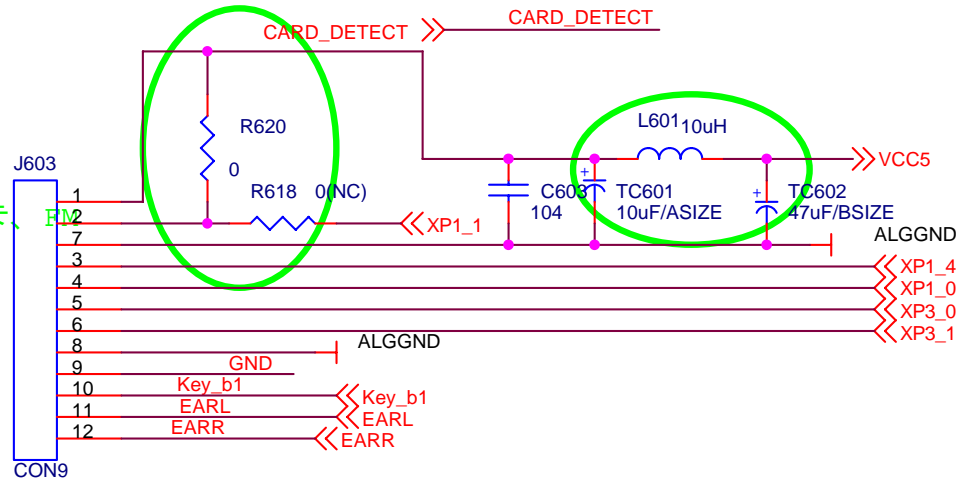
CARD_DETECT
CARD_DETECT
R620
0
R618 0(NC)
XP1_1
L601 10uH
VCC5
C603
104
TC601
10uF/ASIZE
TC602
47uF/BSIZE
ALGGND
J603
1
2
7
3
4
5
6
8
9
10
11
12
FM
XP1_4
XP1_0
XP3_0
XP3_1
ALGGND
GND
Key_b1
Key_b1
EARL
EARL
EARR
EARR
CON9